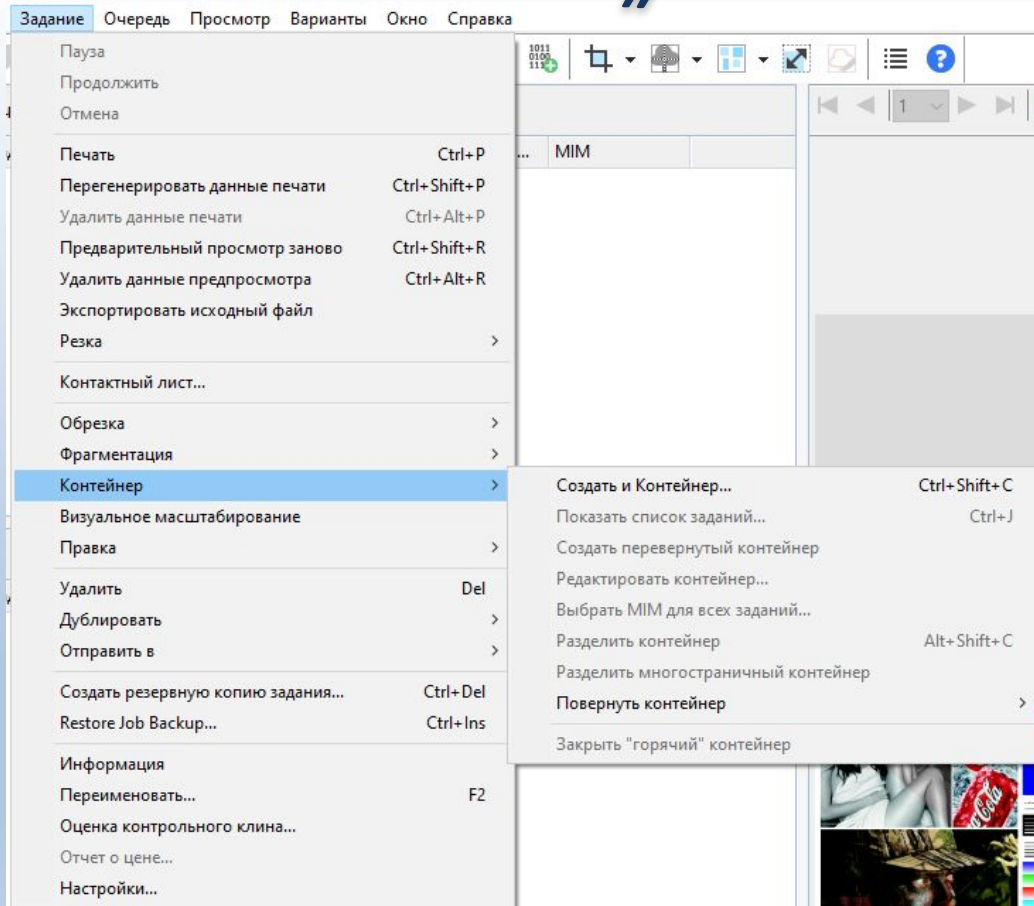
Задание Очередь Просмотр Варианты Окно Справка

Пауза
Продолжить
Отмена

Печать Ctrl+P
Перегенерировать данные печати Ctrl+Shift+P
Удалить данные печати Ctrl+Alt+P
Предварительный просмотр заново Ctrl+Shift+R
Удалить данные предпросмотра Ctrl+Alt+R
Экспортировать исходный файл
Резка >

Контактный лист...

Обрезка >
Фрагментация >
Контейнер >
Визуальное масштабирование
Правка >

Удалить Del
Дублировать >
Отправить в >

Создать резервную копию задания... Ctrl+Del
Restore Job Backup... Ctrl+Ins

Информация
Переименовать... F2
Оценка контрольного клина...
Отчет о цене...
Настройки...

Создать и Контейнер... Ctrl+Shift+C
Показать список заданий... Ctrl+J
Создать перевернутый контейнер
Редактировать контейнер...
Выбрать MIM для всех заданий...
Разделить контейнер Alt+Shift+C
Разделить многостраничный контейнер
Повернуть контейнер >

Закрыть "горячий" контейнер

... MIM

1

Coca-Cola